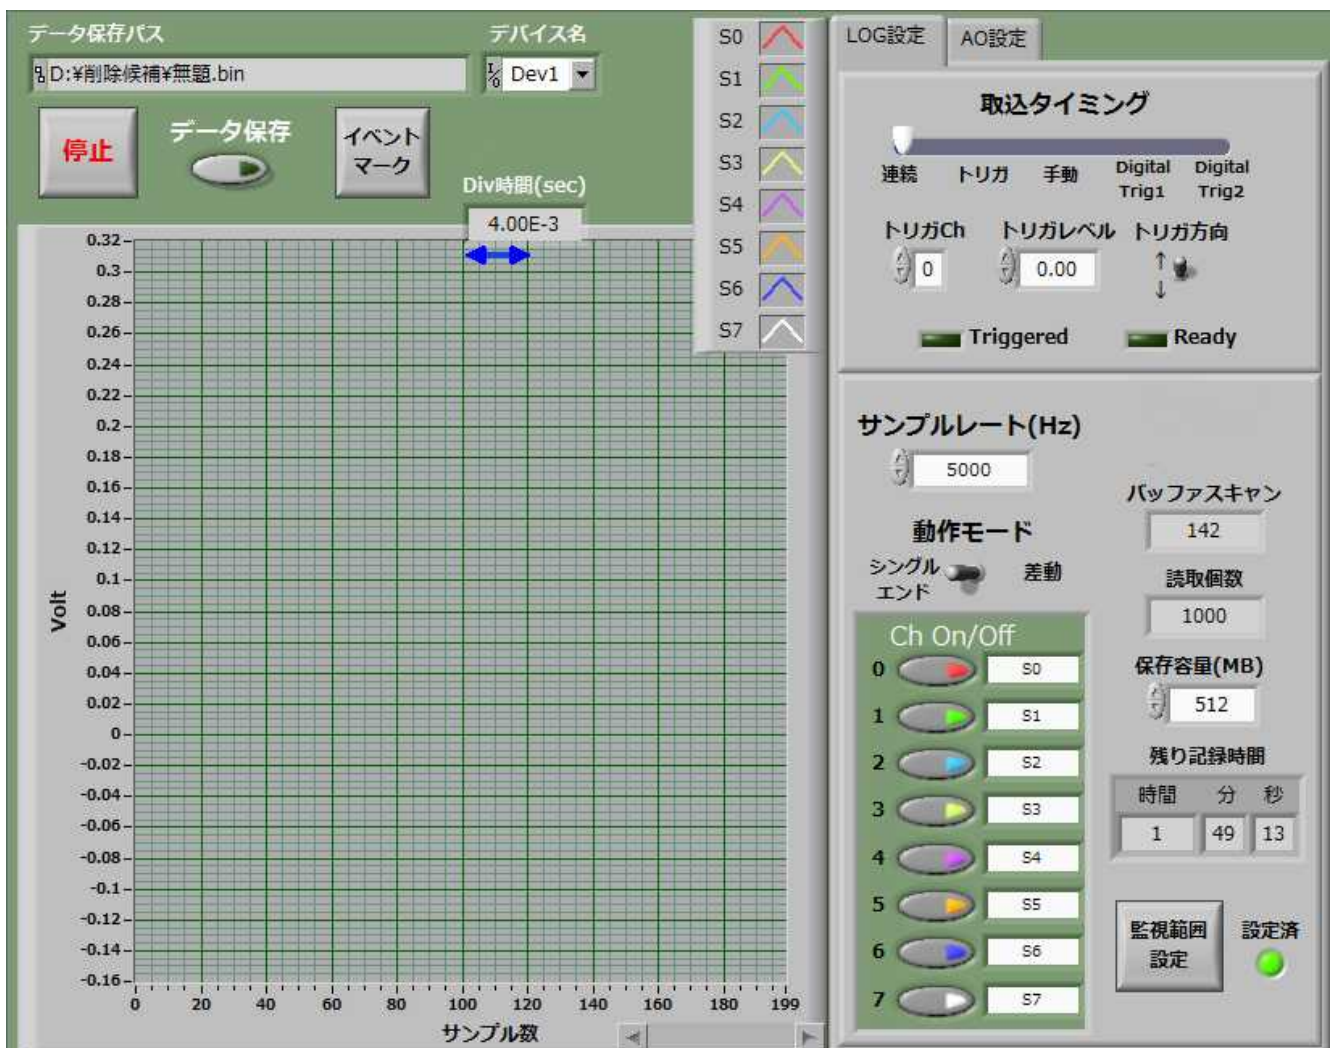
データ保存パス

D:¥削除候補¥無題.bin

デバイス名

Dev1

停止

データ保存

イベント マーク

Div時間(sec)

4.00E-3

S0
S1
S2
S3
S4
S5
S6
S7

Volt

0.32
0.3
0.28
0.26
0.24
0.22
0.2
0.18
0.16
0.14
0.12
0.1
0.08
0.06
0.04
0.02
0
-0.02
-0.04
-0.06
-0.08
-0.1
-0.12
-0.14
-0.16

0 20 40 60 80 100 120 140 160 180 199

サンプル数

LOG設定

AO設定

取込タイミング

連続 トリガ 手動 Digital Trig1 Digital Trig2

トリガCh

0

トリガレベル

0.00

トリガ方向

↑

↓

Triggered

Ready

サンプルレート(Hz)

5000

バッファスキャン

142

動作モード

シングル エンド

差動

読取個数

1000

Ch On/Off

0 S0
1 S1
2 S2
3 S3
4 S4
5 S5
6 S6
7 S7

保存容量(MB)

512

残り記録時間

| 時間 | 分 | 秒 |
|---|---|---|
| 1 | 49 | 13 |

監視範囲 設定

設定済